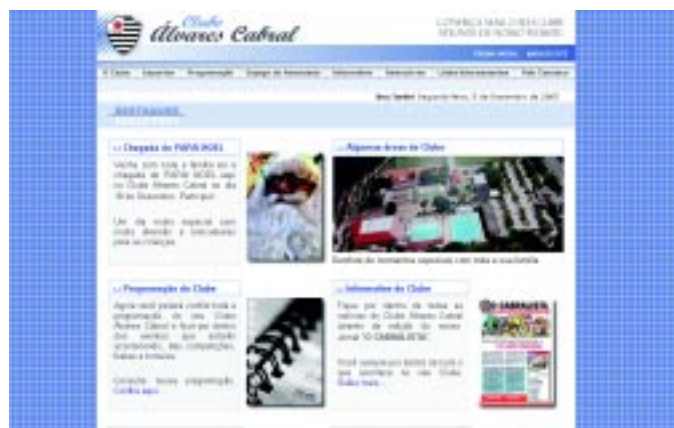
Clube Álvares Cabral

O Clube | Esportes | Programação | Espaço do Associado | Informativo | Associe-se | Clubes Conveniados | Fale Conosco

Boa Tarde! Segunda-feira, 5 de Dezembro de 2005

:: Chegada do PAPAI NOEL

Venha com toda a família ver a chegada do PAPAI NOEL aqui no Clube Álvares Cabral no dia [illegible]. Participe!

Um dia muito especial com muita diversão e brincadeiras para as crianças.

:: Algumas áreas do Clube

:: Programação do Clube

Agora você poderá conferir toda a programação do seu Clube Álvares Cabral e ficar por dentro dos eventos que estarão acontecendo, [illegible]

Confira nossa programação. Confira aqui...

:: Informativo do Clube

Fique por dentro de todas as notícias do Clube Álvares Cabral através da edição do nosso Jornal "O CABRALISTA".

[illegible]

O CABRALISTA